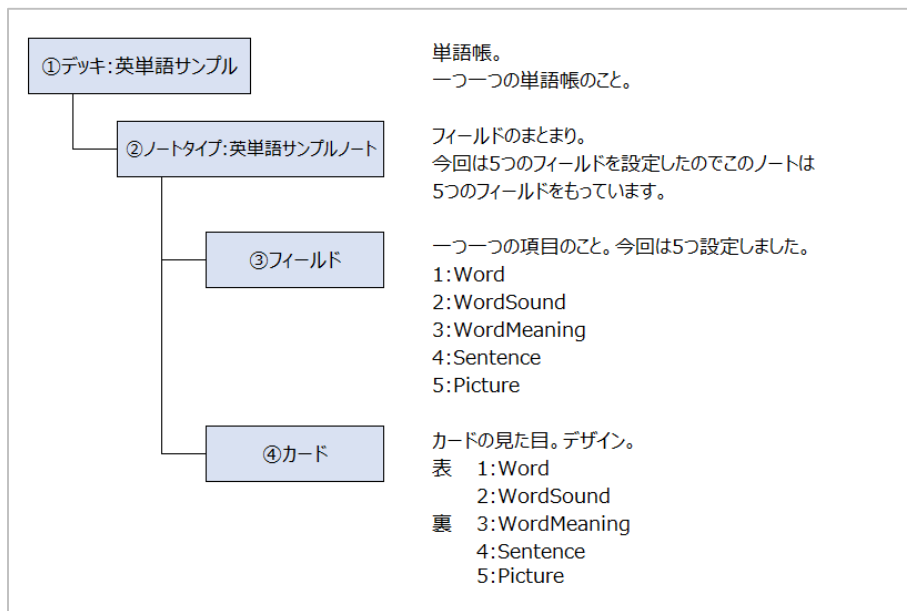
①デッキ:英単語サンプル

単語帳。
一つ一つの単語帳のこと。

②ノートタイプ:英単語サンプルノート

フィールドのまとまり。
今回は5つのフィールドを設定したのでこのノートは5つのフィールドをもっています。

③フィールド

一つ一つの項目のこと。今回は5つ設定しました。
1:Word
2:WordSound
3:WordMeaning
4:Sentence
5:Picture

④カード

カードの見た目。デザイン。
表　1:Word
　　2:WordSound
裏　3:WordMeaning
　　4:Sentence
　　5:Picture